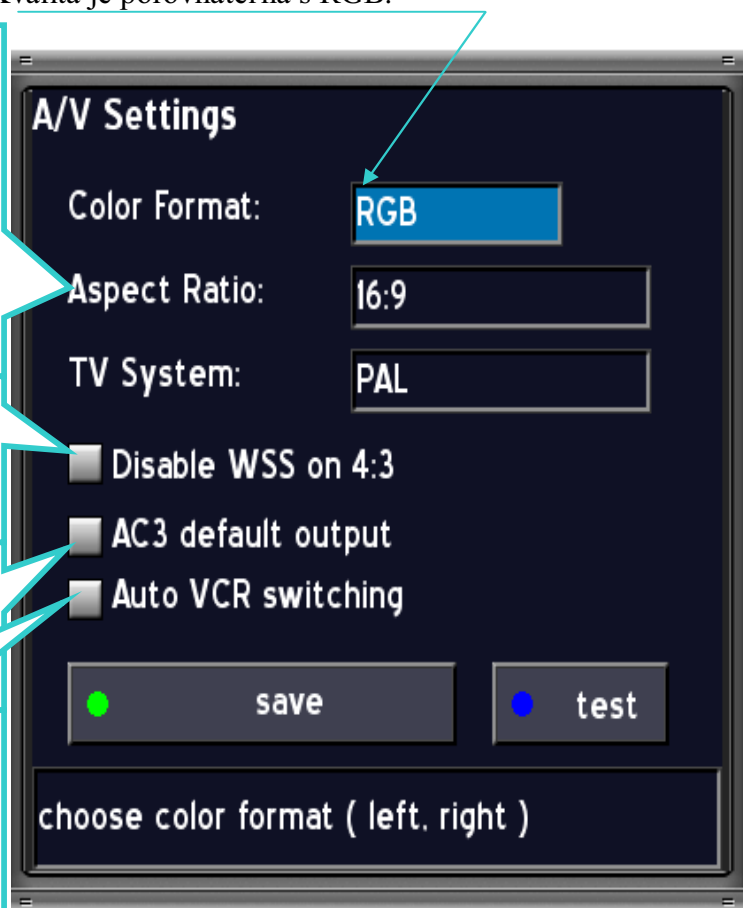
Kvalita je porovnateľná s RGB.

A/V Settings

Color Format: RGB

Aspect Ratio: 16:9

TV System: PAL

Disable WSS on 4:3

AC3 default output

Auto VCR switching

save

test

choose color format ( left, right )